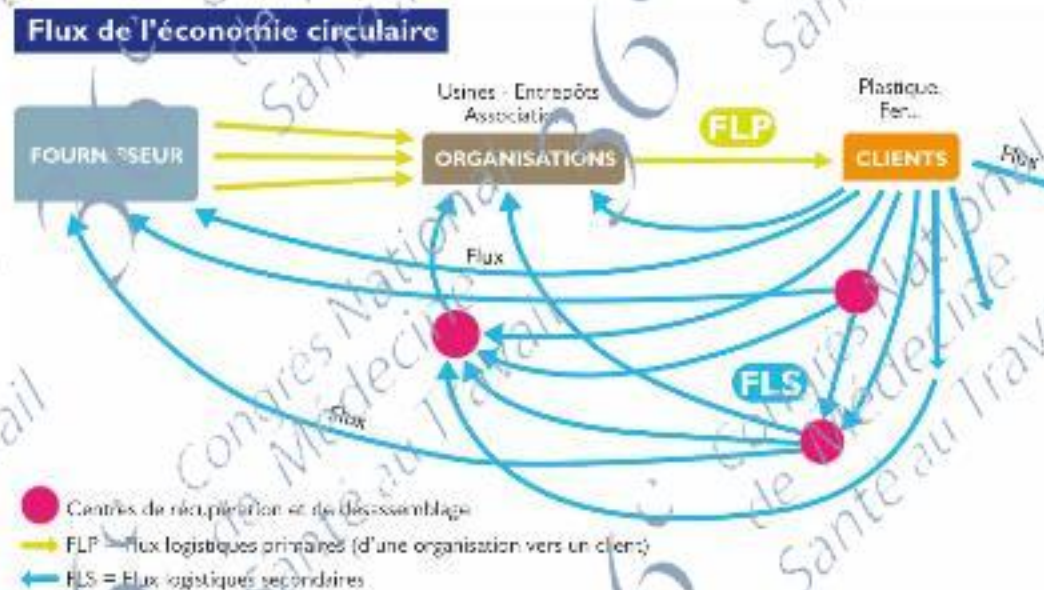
Flux de l'économie circulaire

Usines - Entrepôts
Association

Plastique
Fer...

FOURN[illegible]SEUR

ORGANISATIONS

FLP

CLIENTS

Flux

Flux

FLS

Flux

Centres de récupération et de désassemblage

FLP = Flux logistiques primaires (d'une organisation vers un client)

FLS = Flux logistiques secondaires

Congrès National de Médecine Santé au Travail

Congrès National de Médecine Santé au Travail

Santé au Travail